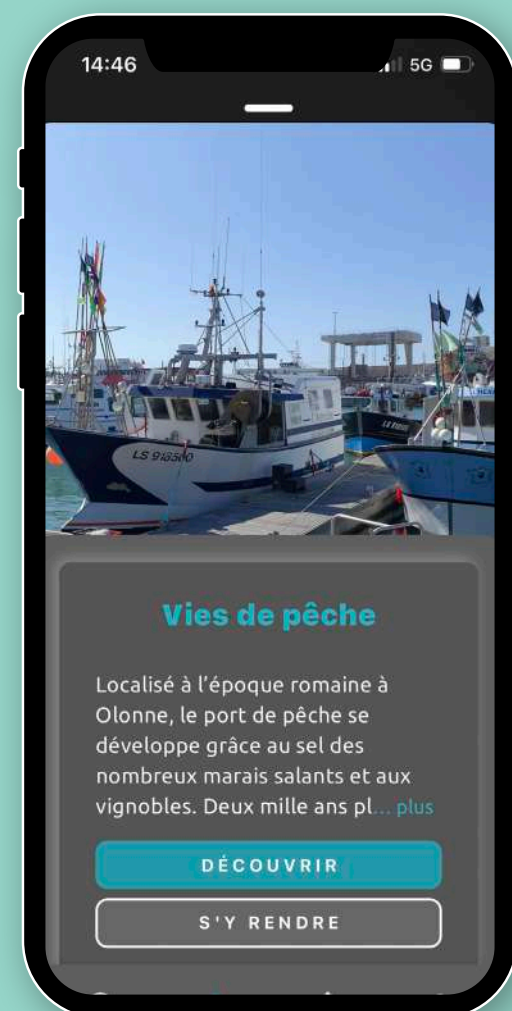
14:46

5G

LS 918500

Vies de pêche

Localisé à l'époque romaine à Olonne, le port de pêche se développe grâce au sel des nombreux marais salants et aux vignobles. Deux mille ans pl... plus

DÉCOUVRIR

S'Y RENDRE